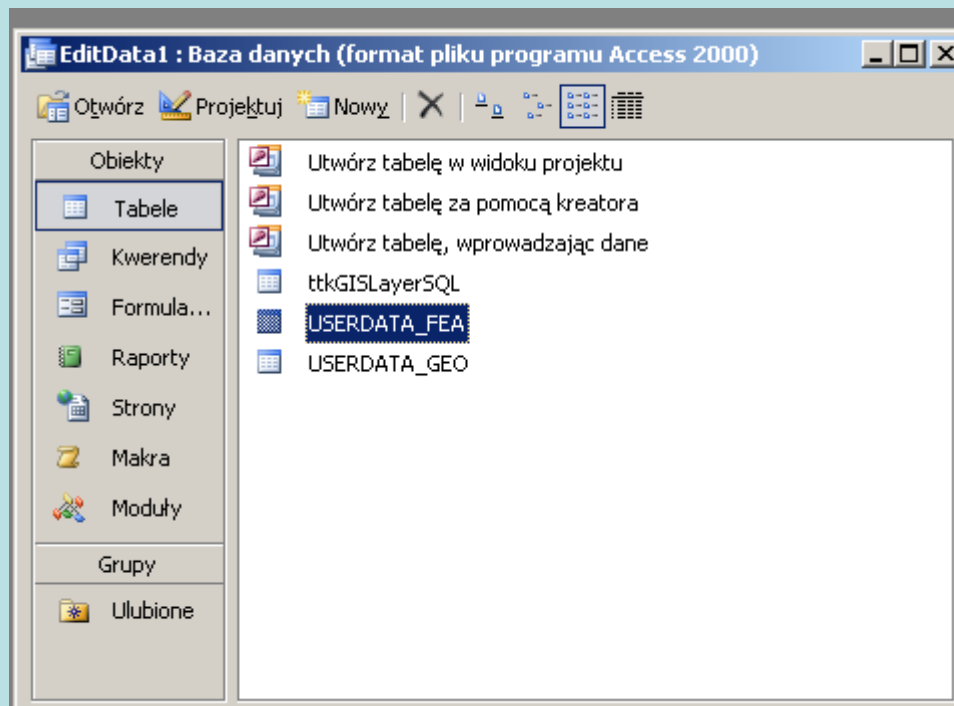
EditData1 : Baza danych (format pliku programu Access 2000)

Otwórz Projektuj Nowy

Obiekty
Tabele
Kwerendy
Formula...
Raporty
Strony
Makra
Moduły
Grupy
Ulubione

Utwórz tabelę w widoku projektu
Utwórz tabelę za pomocą kreatora
Utwórz tabelę, wprowadzając dane
ttkGISLayerSQL
USERDATA_FEA
USERDATA_GEO